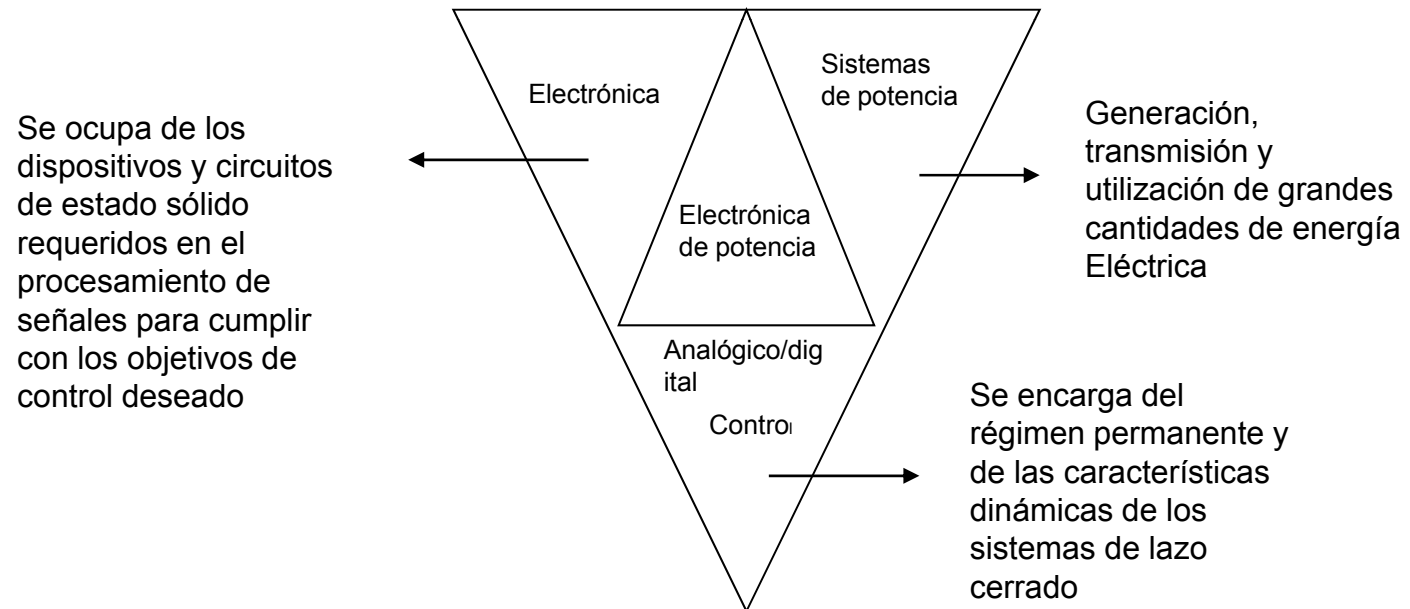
Electrónica

Sistemas de potencia

Se ocupa de los dispositivos y circuitos de estado sólido requeridos en el procesamiento de señales para cumplir con los objetivos de control deseado

Electrónica de potencia

Generación, transmisión y utilización de grandes cantidades de energía Eléctrica

Analógico/digital

Control

Se encarga del régimen permanente y de las características dinámicas de los sistemas de lazo cerrado